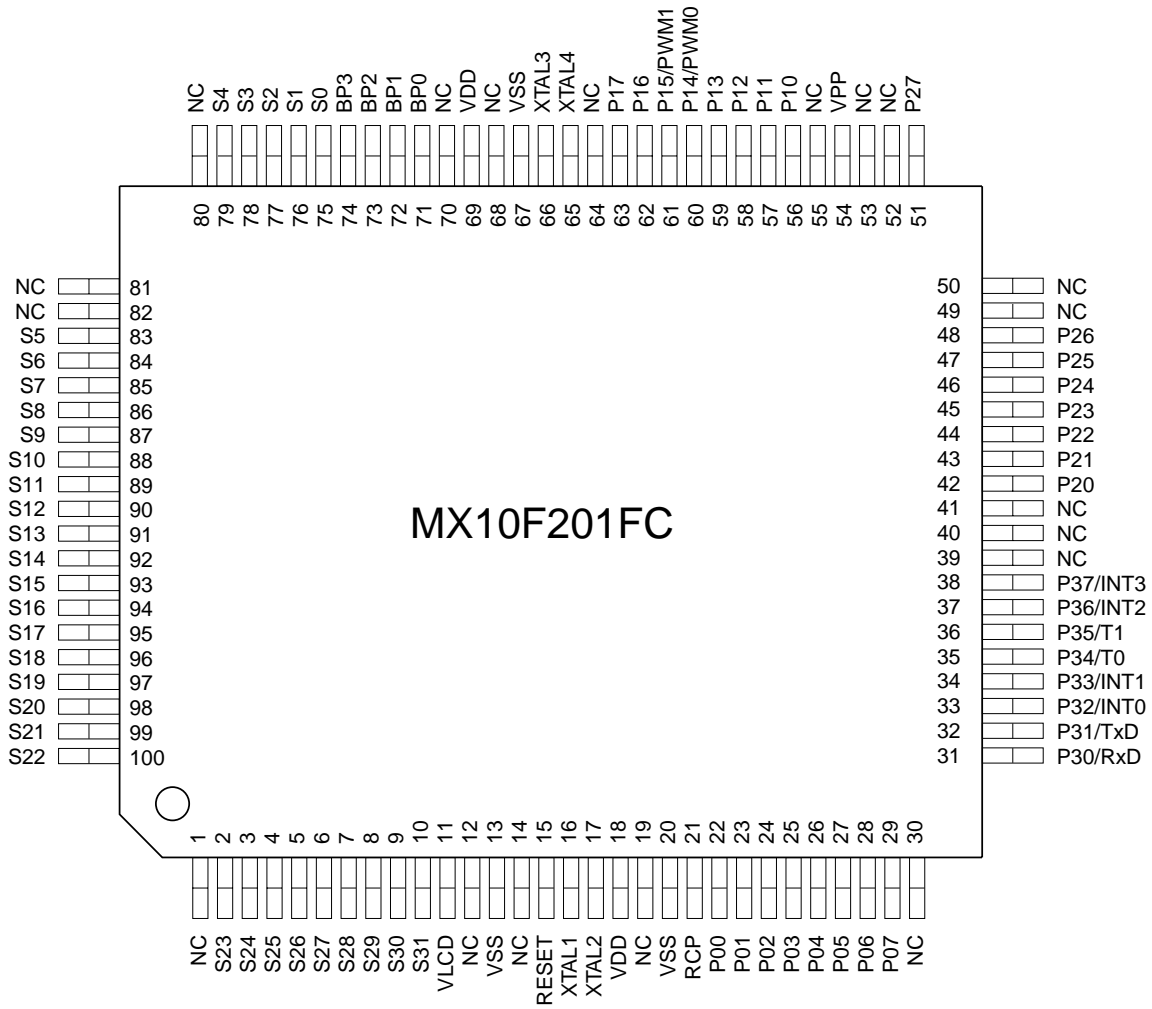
NC S4 S3 S2 S1 S0 BP3 BP2 BP1 BP0 NC VDD NC VSS XTAL3 XTAL4 NC P17 P16 P15/PWM1 P14/PWM0 P13 P12 P11 P10 NC VPP NC NC P27

80 79 78 77 76 75 74 73 72 71 70 69 68 67 66 65 64 63 62 61 60 59 58 57 56 55 54 53 52 51

NC 81
NC 82
S5 83
S6 84
S7 85
S8 86
S9 87
S10 88
S11 89
S12 90
S13 91
S14 92
S15 93
S16 94
S17 95
S18 96
S19 97
S20 98
S21 99
S22 100

MX10F201FC

50 NC
49 NC
48 P26
47 P25
46 P24
45 P23
44 P22
43 P21
42 P20
41 NC
40 NC
39 NC
38 P37/INT3
37 P36/INT2
36 P35/T1
35 P34/T0
34 P33/INT1
33 P32/INT0
32 P31/TxD
31 P30/RxD

1 2 3 4 5 6 7 8 9 10 11 12 13 14 15 16 17 18 19 20 21 22 23 24 25 26 27 28 29 30

NC S23 S24 S25 S26 S27 S28 S29 S30 S31 VLCD NC VSS NC RESET XTAL1 XTAL2 VDD NC VSS RCP P00 P01 P02 P03 P04 P05 P06 P07 NC